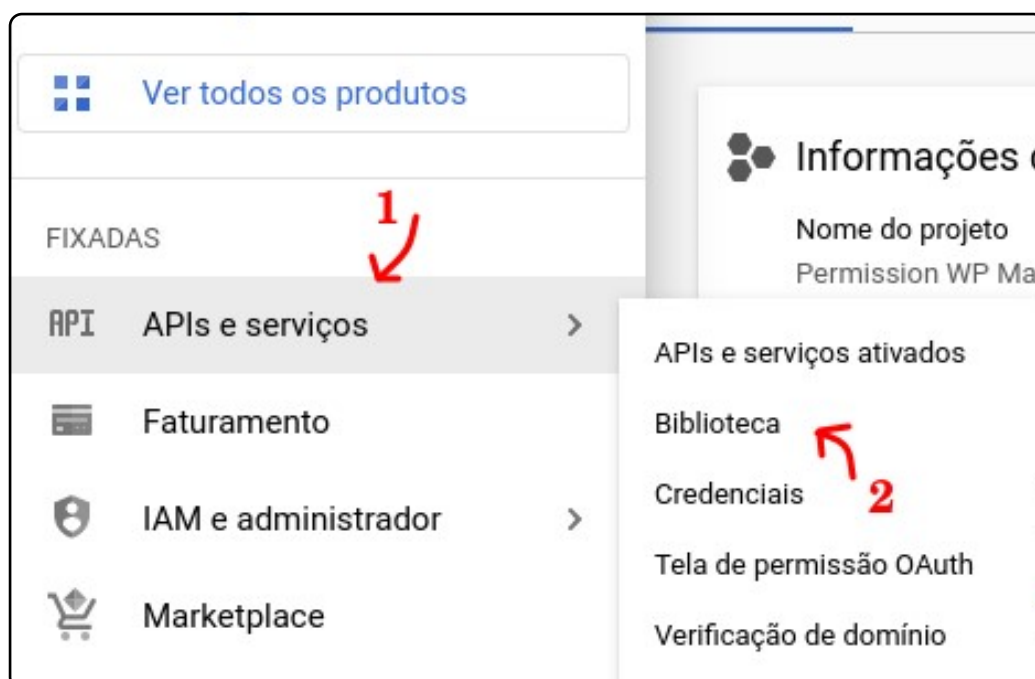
Ver todos os produtos

Informações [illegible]

Nome do projeto

Permission WP Ma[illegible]

FIXADAS

1

API APIs e serviços

Faturamento

IAM e administrador

Marketplace

APIs e serviços ativados

Biblioteca

2

Credenciais

Tela de permissão OAuth

Verificação de domínio